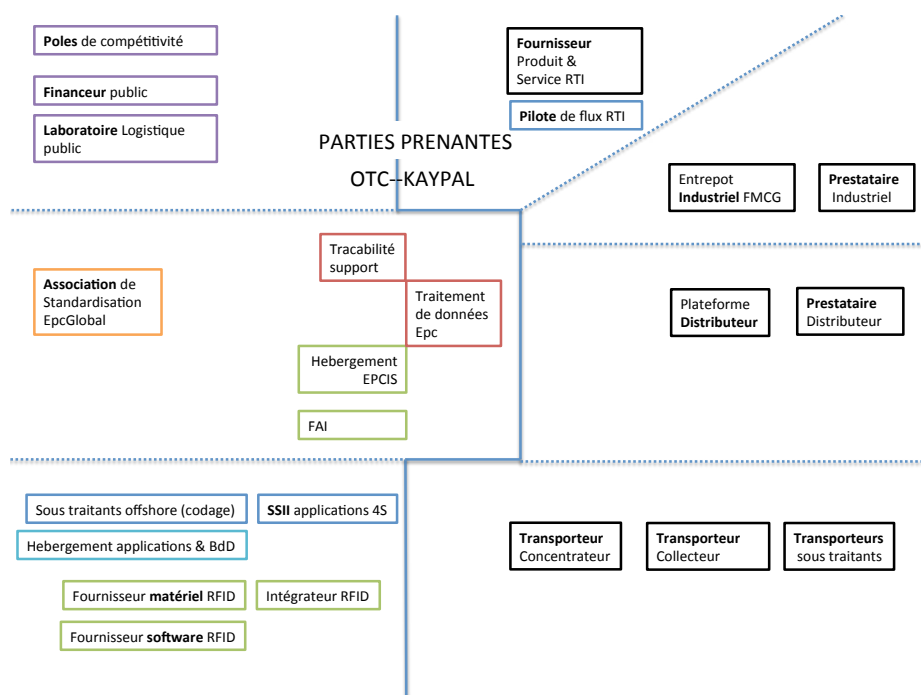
Poles de compétitivité

Financeur public

Laboratoire Logistique public

Fournisseur Produit & Service RTI

Pilote de flux RTI

PARTIES PRENANTES

OTC--KAYPAL

Entrepot Industriel FMCG

Prestataire Industriel

Tracabilité support

Traitement de données Epc

Association de Standardisation EpcGlobal

Plateforme Distributeur

Prestataire Distributeur

Hebergement EPCIS

FAI

Sous traitants offshore (codage)

SSII applications 4S

Hebergement applications & BdD

Fournisseur matériel RFID

Intégrateur RFID

Fournisseur software RFID

Transporteur Concentrateur

Transporteur Collecteur

Transporteurs sous traitants